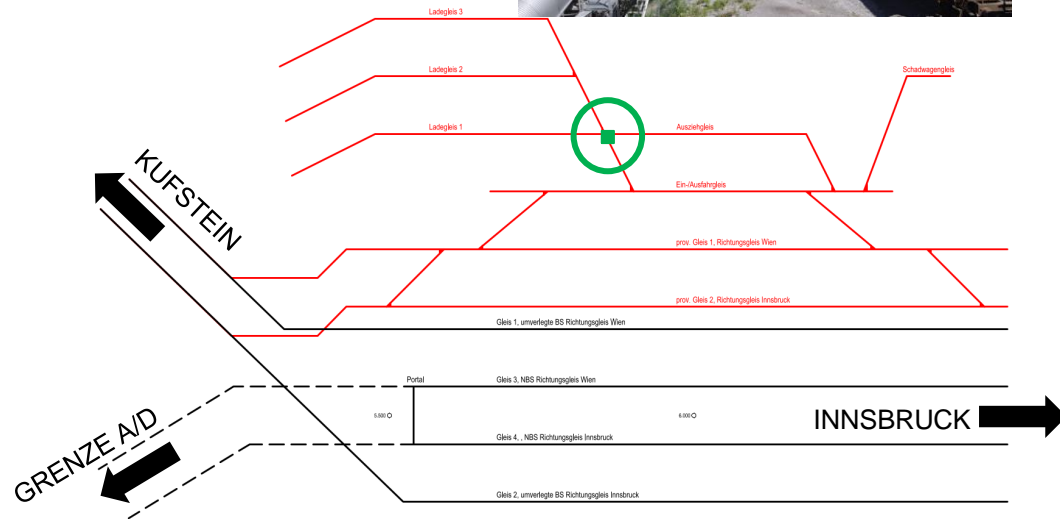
Ladegleis 3

Ladegleis 2

Schadwagengleis

Ladegleis 1

Ausziehgleis

KUFSTEIN

Ein-/Ausfahrgleis

prov. Gleis 1, Richtungsgleis Wien

prov. Gleis 2, Richtungsgleis Innsbruck

Gleis 1, umverlegte BS Richtungsgleis Wien

Portal

Gleis 3, NBS Richtungsgleis Wien

5.600

6.000

INNSBRUCK

GRENZE A/D

Gleis 4, , NBS Richtungsgleis Innsbruck

Gleis 2, umverlegte BS Richtungsgleis Innsbruck